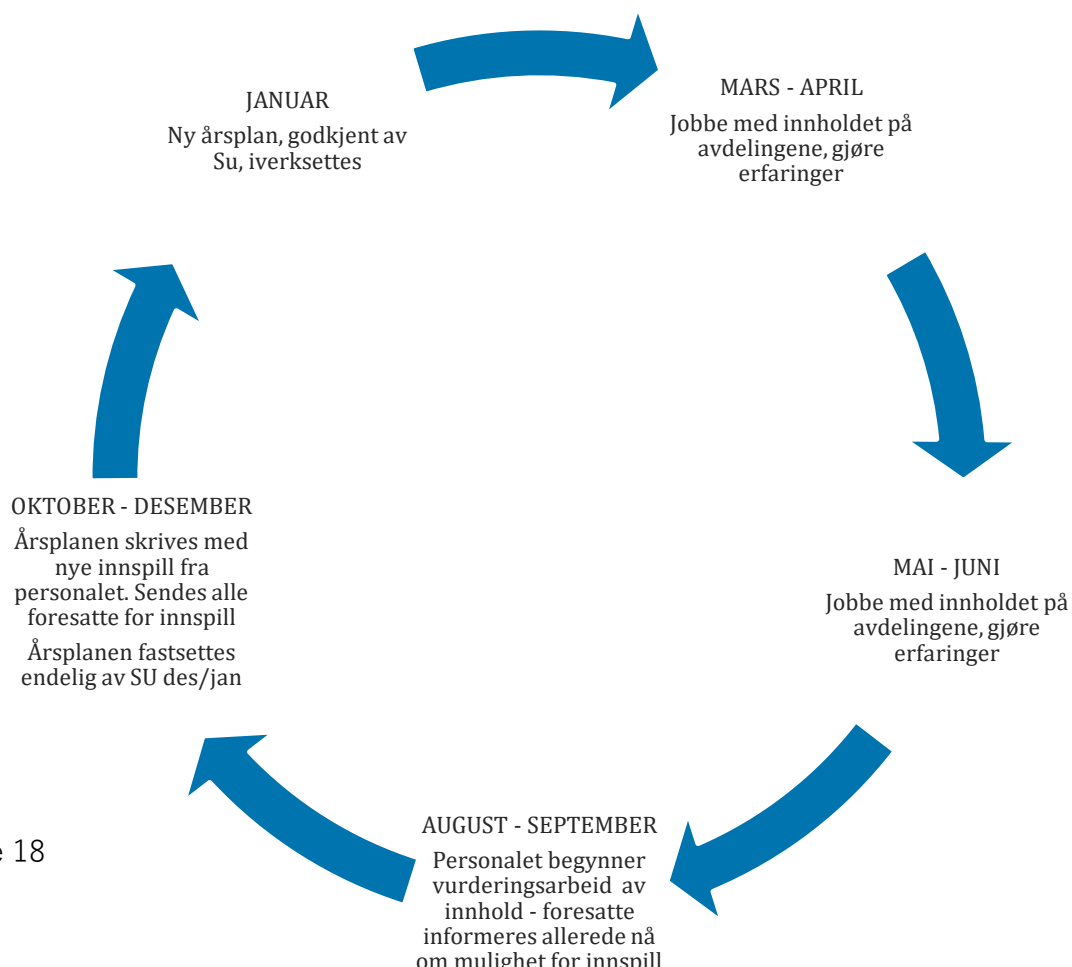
JANUAR

Ny årsplan, godkjent av Su, iverksettes

MARS - APRIL

Jobbe med innholdet på avdelingene, gjøre erfaringer

MAI - JUNI

Jobbe med innholdet på avdelingene, gjøre erfaringer

AUGUST - SEPTEMBER

Personalet begynner vurderingsarbeid av innhold - foresatte informeres allerede nå om mulighet for innspill

OKTOBER - DESEMBER

Årsplanen skrives med nye innspill fra personalet. Sendes alle foresatte for innspill

Årsplanen fastsettes endelig av SU des/jan

e 18